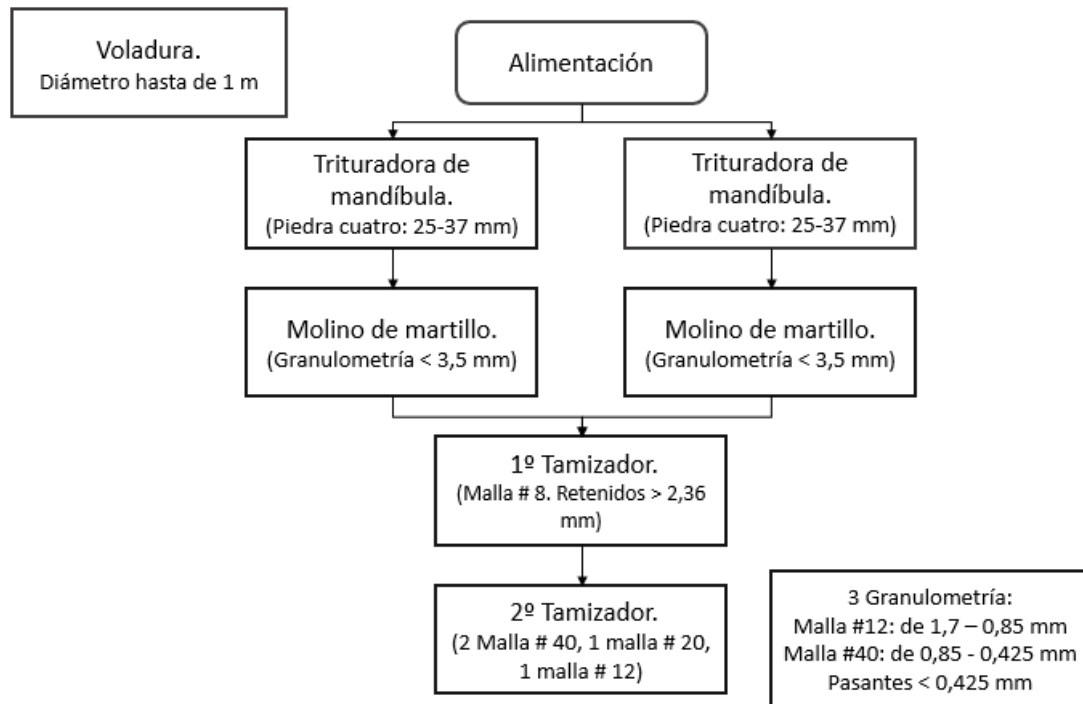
Voladura.
Diámetro hasta de 1 m

Alimentación

Trituradora de mandíbula.
(Piedra cuatro: 25-37 mm)

Trituradora de mandíbula.
(Piedra cuatro: 25-37 mm)

Molino de martillo.
(Granulometría < 3,5 mm)

Molino de martillo.
(Granulometría < 3,5 mm)

1º Tamizador.
(Malla # 8. Retenidos > 2,36 mm)

2º Tamizador.
(2 Malla # 40, 1 malla # 20, 1 malla # 12)

3 Granulometría:
Malla #12: de 1,7 – 0,85 mm
Malla #40: de 0,85 - 0,425 mm
Pasantes < 0,425 mm